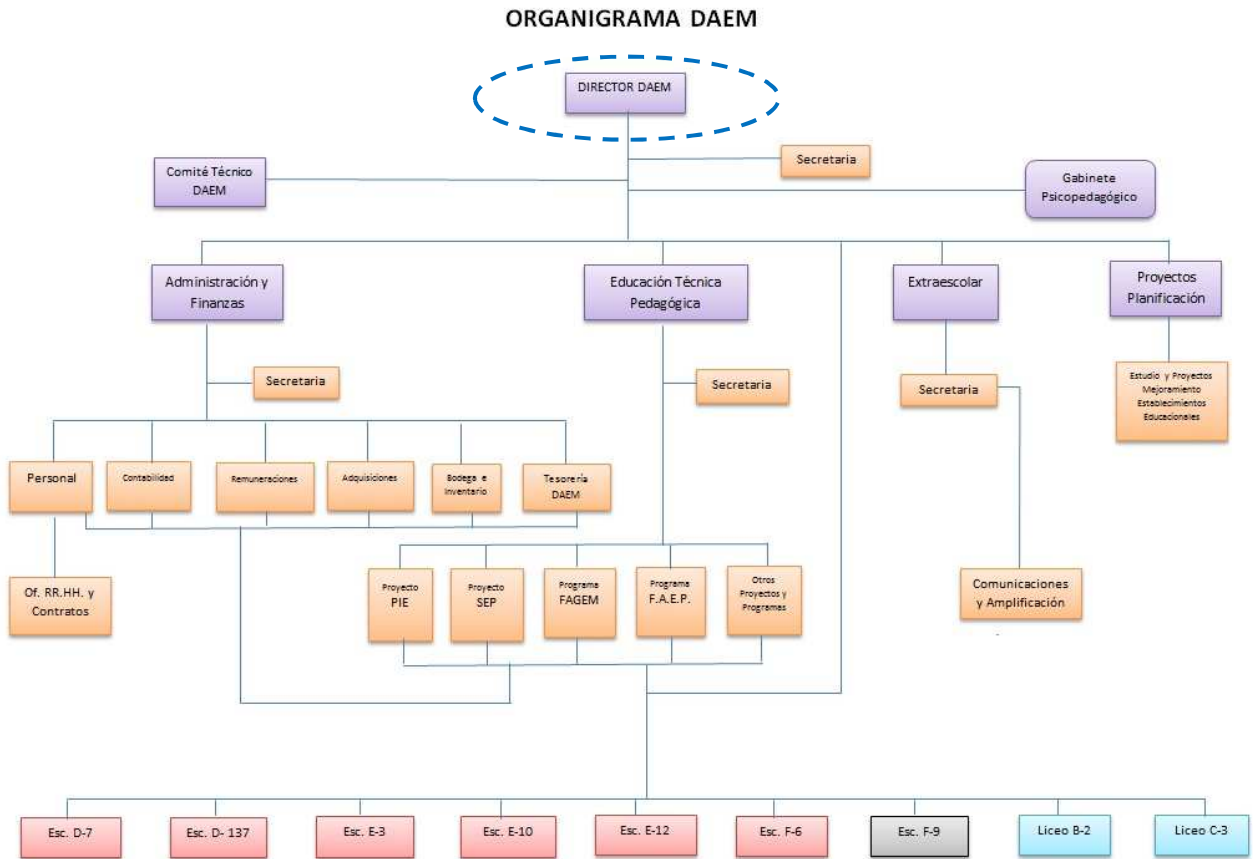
ORGANIGRAMA DAEM

DIRECTOR DAEM

Comité Técnico DAEM

Secretaria

Gabinete Psicopedagógico

Administración y Finanzas

Educación Técnica Pedagógica

Extraescolar

Proyectos Planificación

Secretaria

Secretaria

Secretaria

Estudio y Proyectos Mejoramiento Establecimientos Educacionales

Personal

Contabilidad

Remuneraciones

Adquisiciones

Bodega e Inventario

Tesorería DAEM

Of. RR.HH. y Contratos

Proyecto PIE

Proyecto SEP

Programa FAGEM

Programa F.A.E.P.

Otros Proyectos y Programas

Comunicaciones y Amplificación

Esc. D-7

Esc. D- 137

Esc. E-3

Esc. E-10

Esc. E-12

Esc. F-6

Esc. F-9

Liceo B-2

Liceo C-3